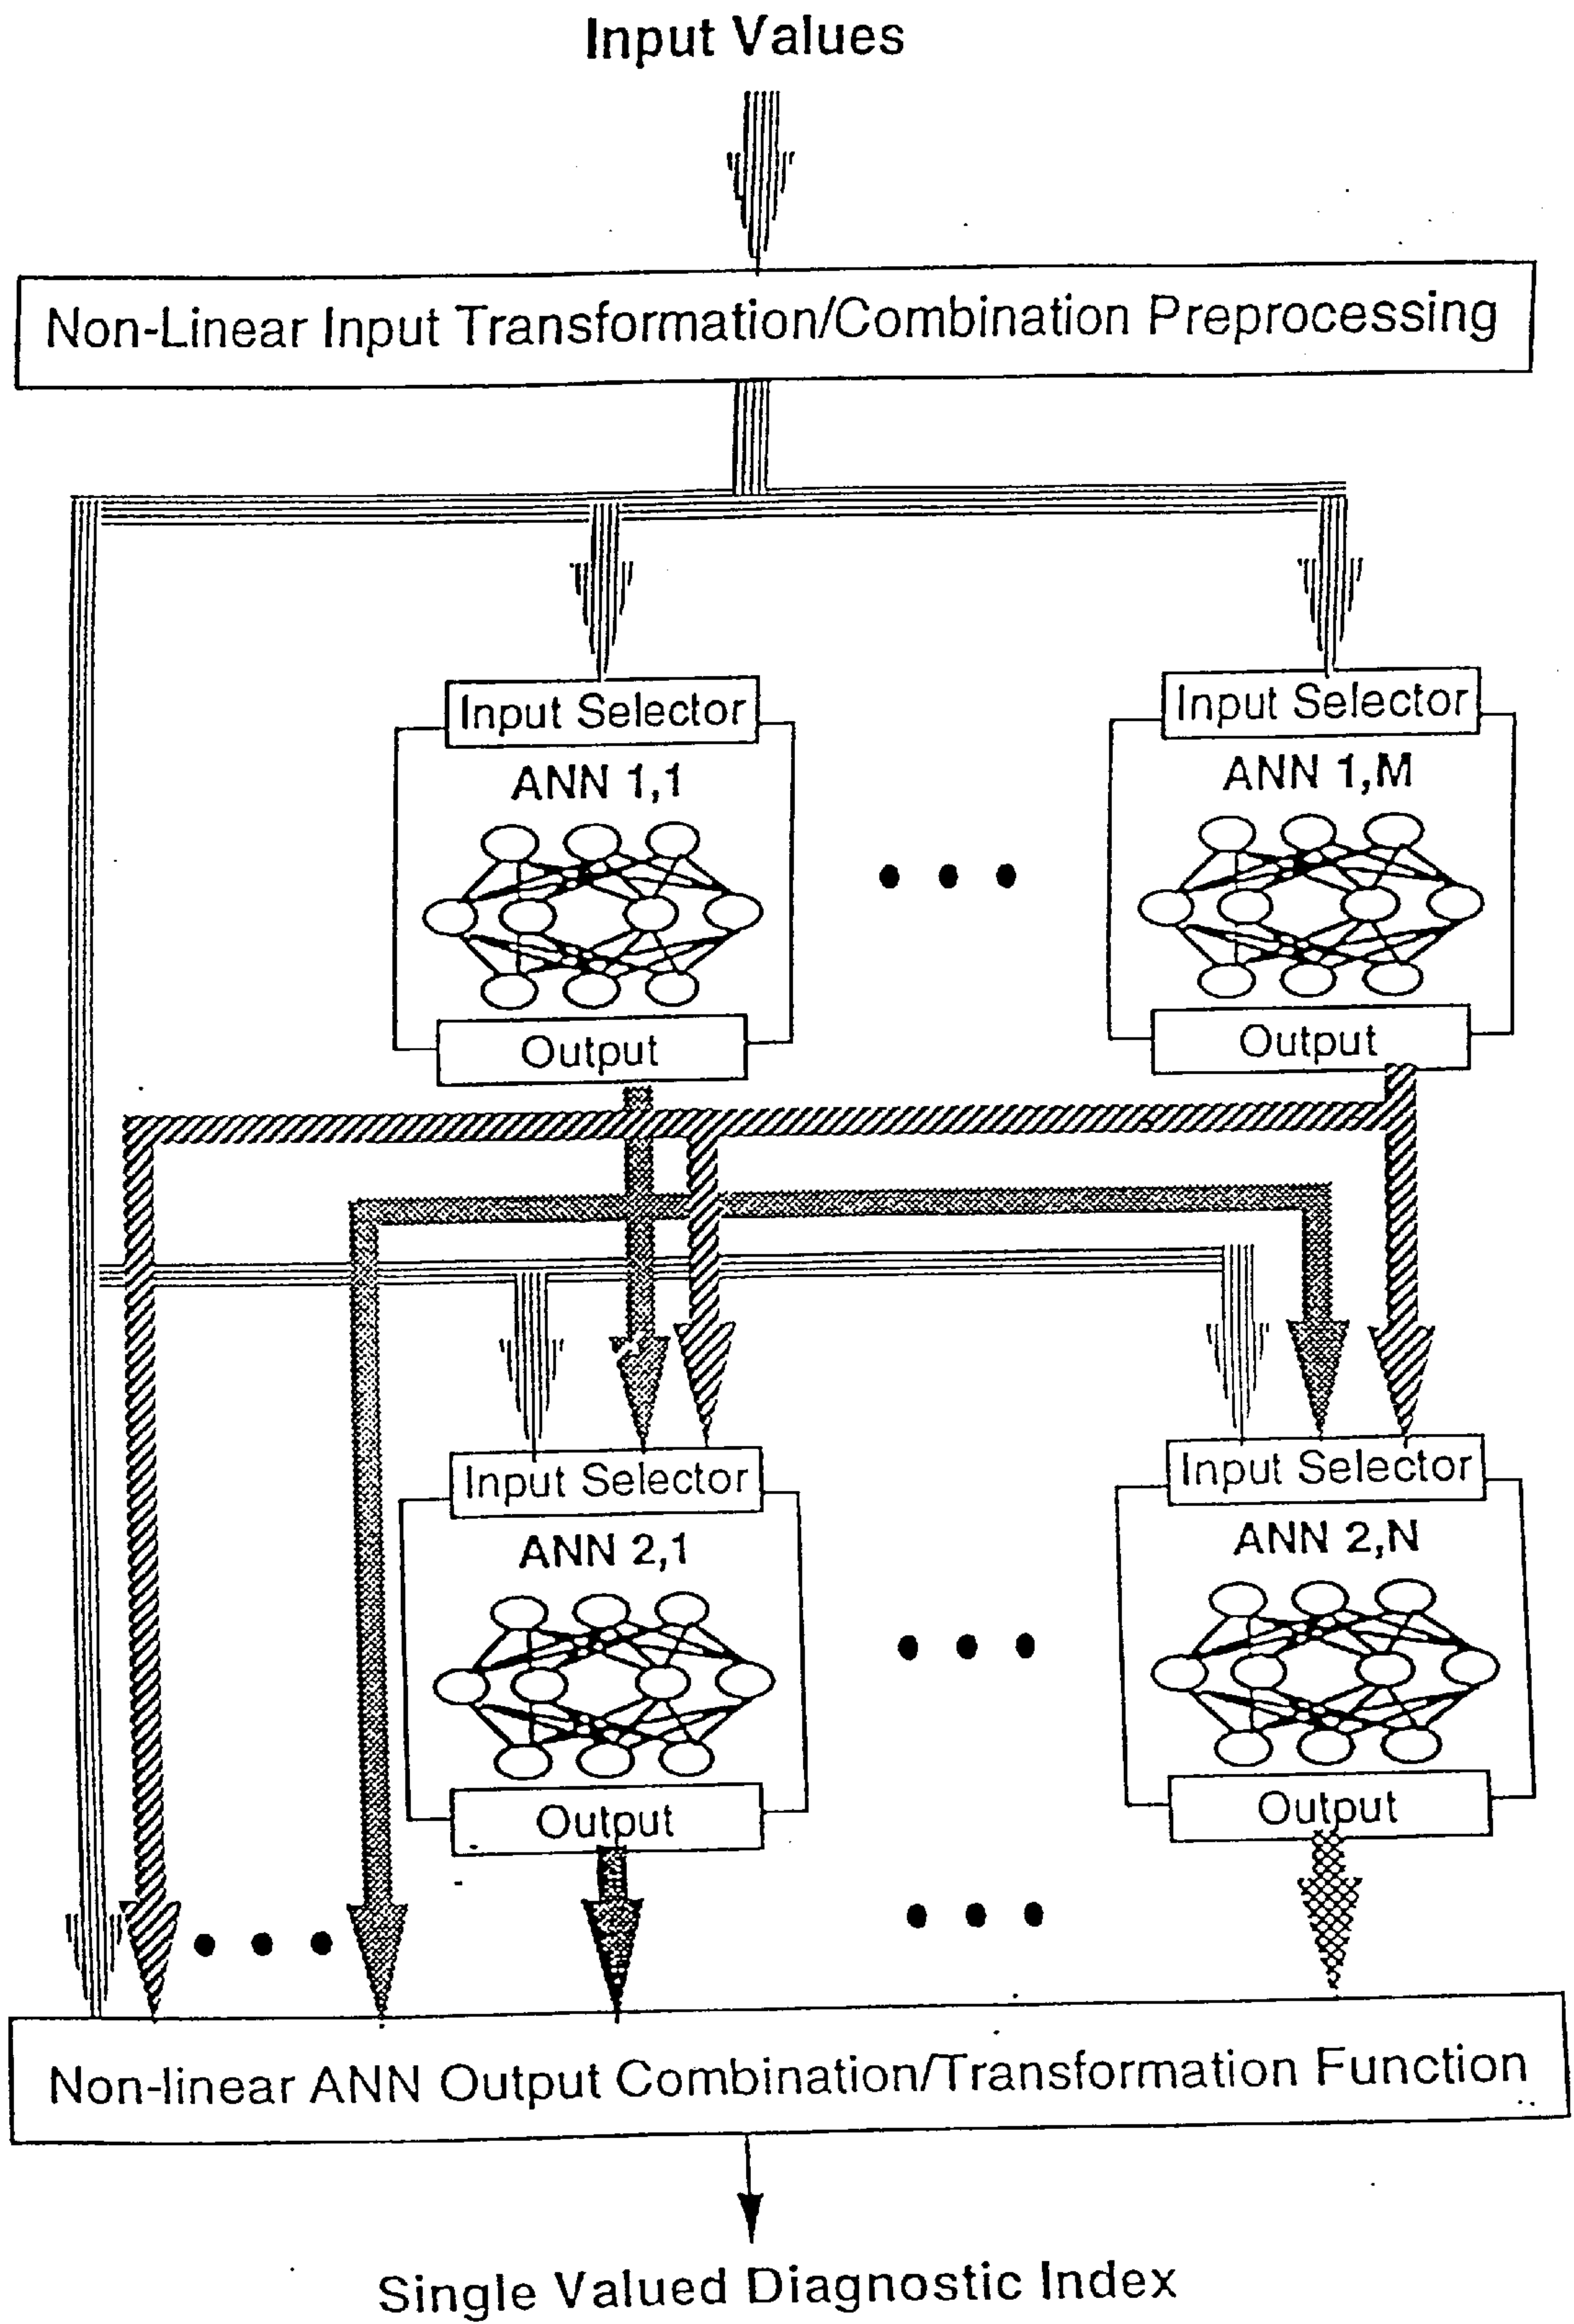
Input Values

Non-Linear Input Transformation/Combination Preprocessing

Input Selector
ANN 1,1
Output

Input Selector
ANN 1,M
Output

Input Selector
ANN 2,1
Output

Input Selector
ANN 2,N
Output

Non-linear ANN Output Combination/Transformation Function

Single Valued Diagnostic Index